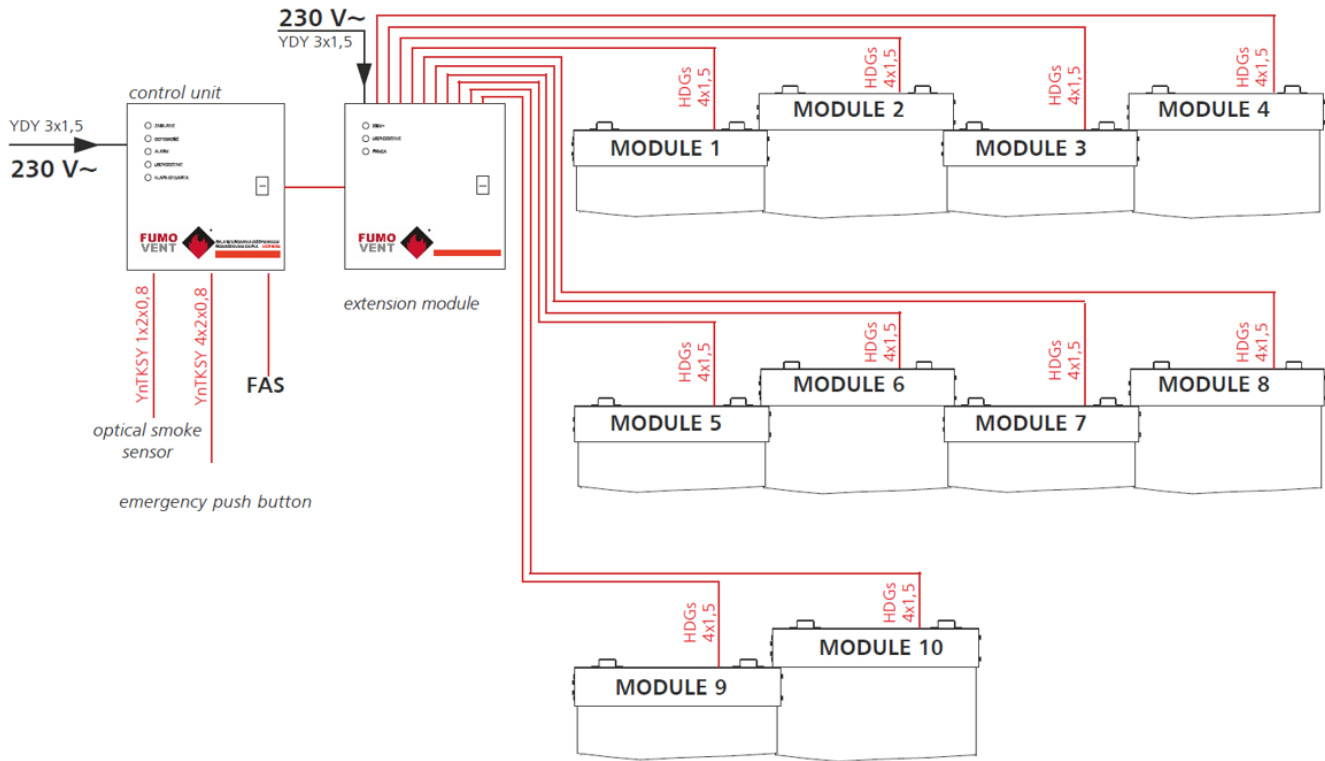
230 V~
YDY 3x1,5

control unit

YDY 3x1,5
230 V~

FUMO VENT

extension module

FUMO VENT

HDGs 4x1,5
HDGs 4x1,5
HDGs 4x1,5
HDGs 4x1,5

MODULE 2
MODULE 4
MODULE 1
MODULE 3

YnTKSY 1x2x0,8
YnTKSY 4x2x0,8
FAS

optical smoke sensor

emergency push button

HDGs 4x1,5
HDGs 4x1,5
HDGs 4x1,5
HDGs 4x1,5

MODULE 6
MODULE 8
MODULE 5
MODULE 7

HDGs 4x1,5
HDGs 4x1,5

MODULE 10
MODULE 9